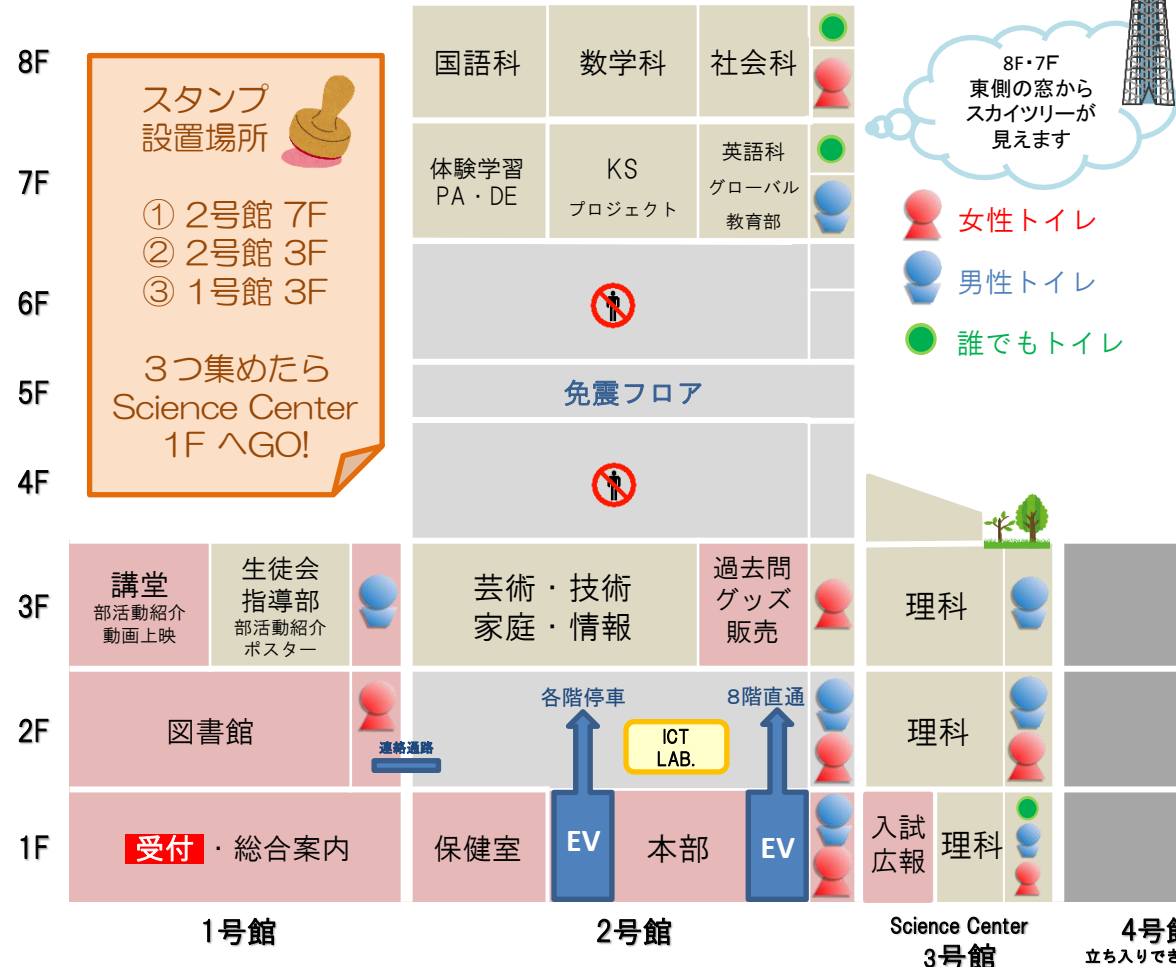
8F
7F
6F
5F
4F
3F
2F
1F

スタンプ設置場所

① 2号館 7F
② 2号館 3F
③ 1号館 3F

3つ集めたら Science Center 1F へGO!

国語科
数学科
社会科

体験学習 PA・DE
KS プロジェクト
英語科 グローバル 教育部

8F・7F 東側の窓から スカイツリーが 見えます

女性トイレ
男性トイレ
誰でもトイレ

免震フロア

講堂 部活動紹介 動画上映
生徒会 指導部 部活動紹介 ポスター
芸術・技術 家庭・情報
過去問 グッズ 販売
理科

図書館
連絡通路
各階停車
8階直通
ICT LAB.
理科

受付・総合案内
保健室
EV
本部
EV
入試 広報
理科

1号館
2号館
Science Center 3号館
4号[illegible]
立ち入りでき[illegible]